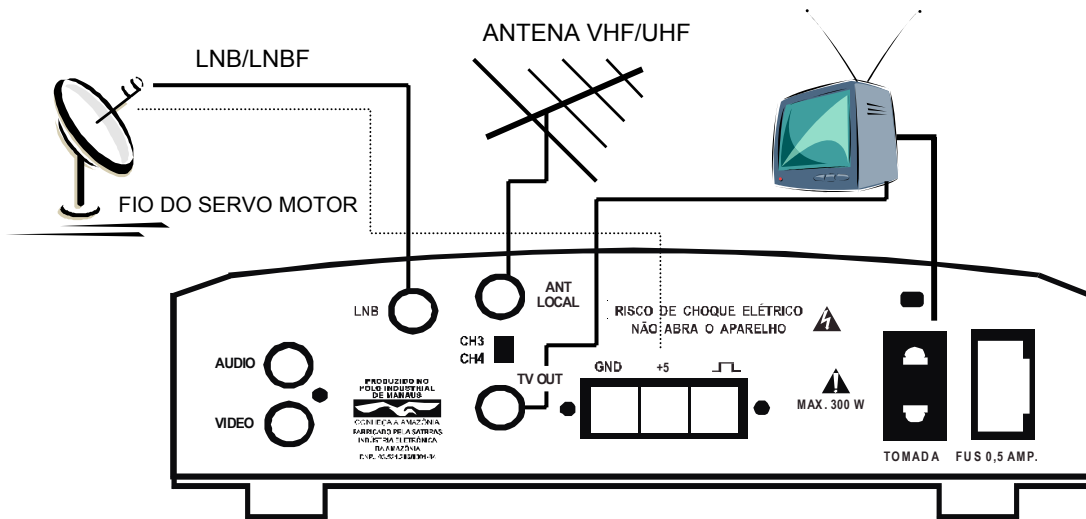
LNB/LNBF

ANTENA VHF/UHF

FIO DO SERVO MOTOR

LNB

ANT LOCAL

RISCO DE CHOQUE ELÉTRICO NÃO ABRA O APARELHO

CH3 CH4

AUDIO

VIDEO

PRODUZIDO NO POLO INDUSTRIAL DE MANAUS

CONHEÇA A AMAZÔNIA FABRICADO PELA SATRIAS INDUSTRIA ELETRÔNICA DA AMAZÔNIA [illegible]

TV OUT

GND

+5

MAX. 300 W

TOMADA

FUS 0,5 AMP.